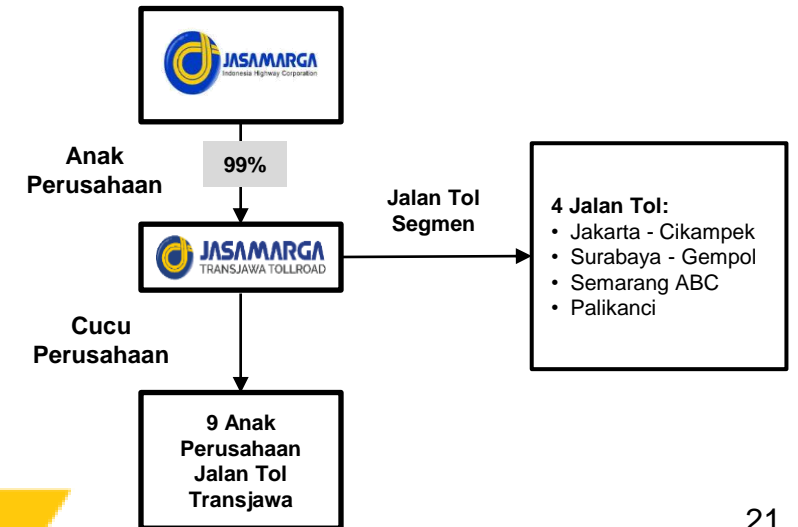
JASAMARGA
Indonesia Highway Corporation

Anak Perusahaan

99%

Jalan Tol Segmen

4 Jalan Tol:
• Jakarta - Cikampek
• Surabaya - Gempol
• Semarang ABC
• Palikanci

JASAMARGA
TRANSJAWA TOLLROAD

Cucu Perusahaan

9 Anak Perusahaan Jalan Tol Transjawa

21